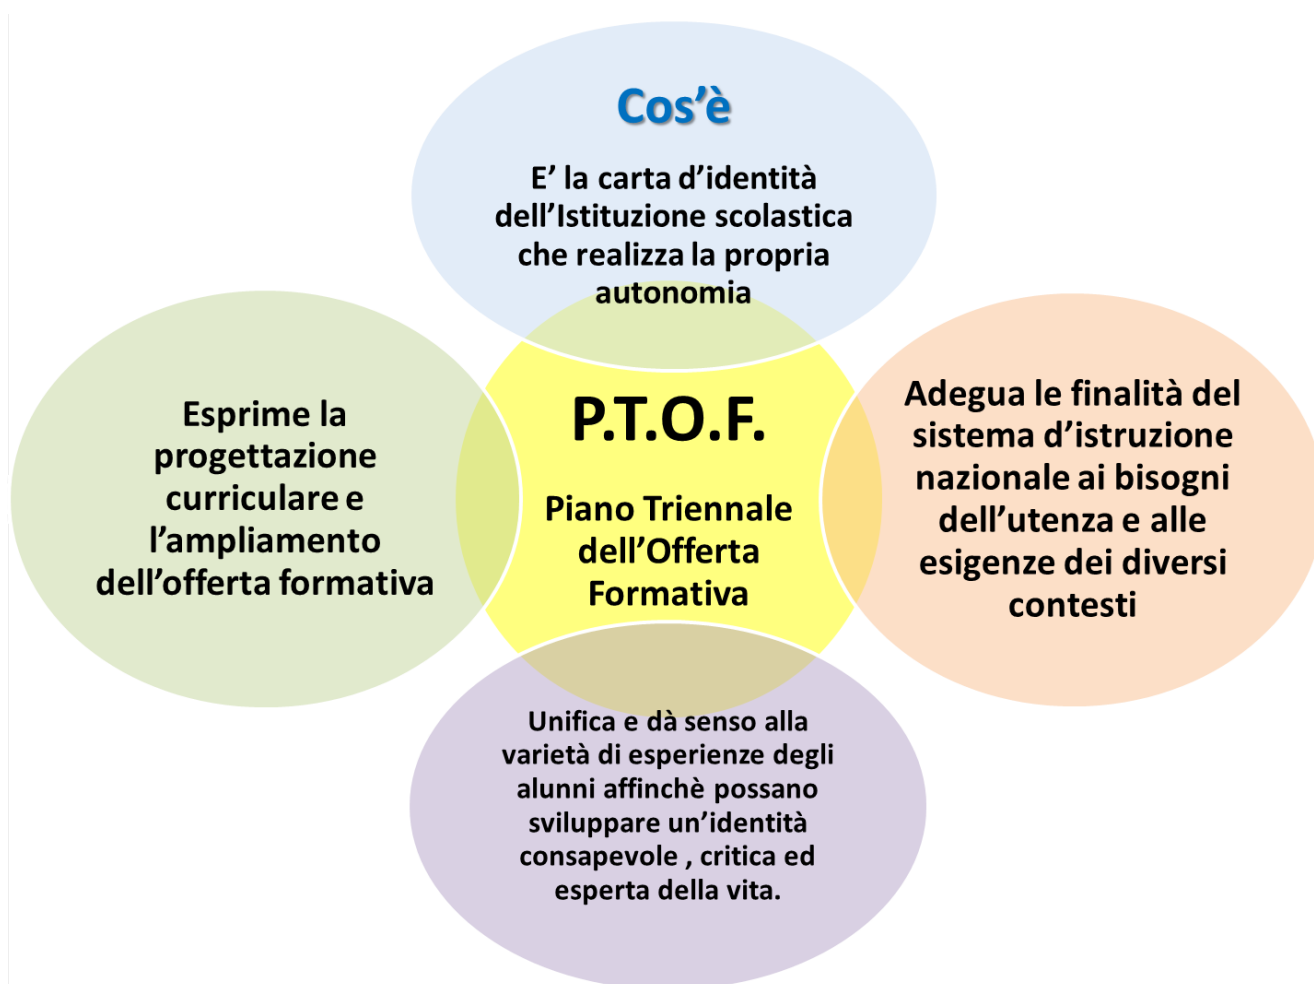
Cos'è

E' la carta d'identità dell'Istituzione scolastica che realizza la propria autonomia

Esprime la progettazione curriculare e l'ampliamento dell'offerta formativa

P.T.O.F.

Piano Triennale dell'Offerta Formativa

Adegua le finalità del sistema d'istruzione nazionale ai bisogni dell'utenza e alle esigenze dei diversi contesti

Unifica e dà senso alla varietà di esperienze degli alunni affinchè possano sviluppare un'identità consapevole , critica ed esperta della vita.